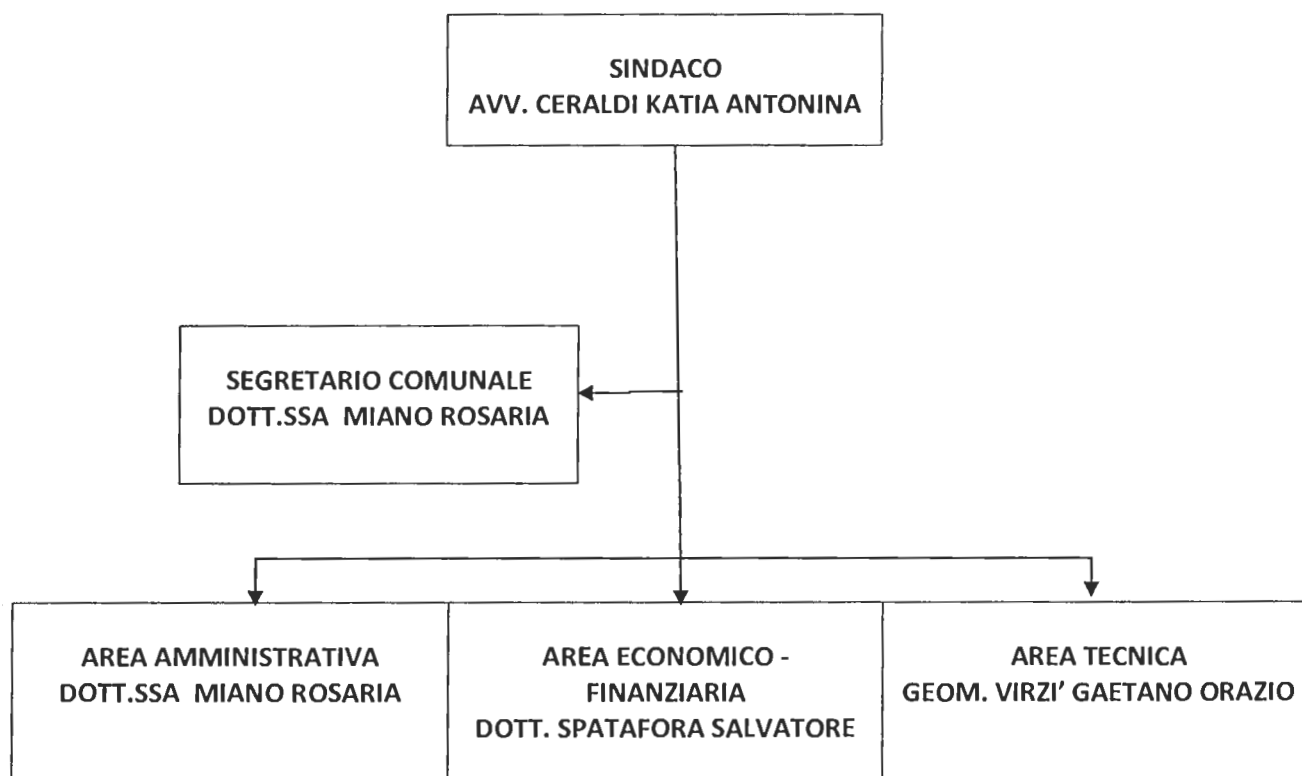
SINDACO
AVV. CERALDI KATIA ANTONINA

SEGRETARIO COMUNALE
DOTT.SSA MIANO ROSARIA

AREA AMMINISTRATIVA
DOTT.SSA MIANO ROSARIA

AREA ECONOMICO - FINANZIARIA
DOTT. SPATAFORA SALVATORE

AREA TECNICA
GEOM. VIRZI' GAETANO ORAZIO